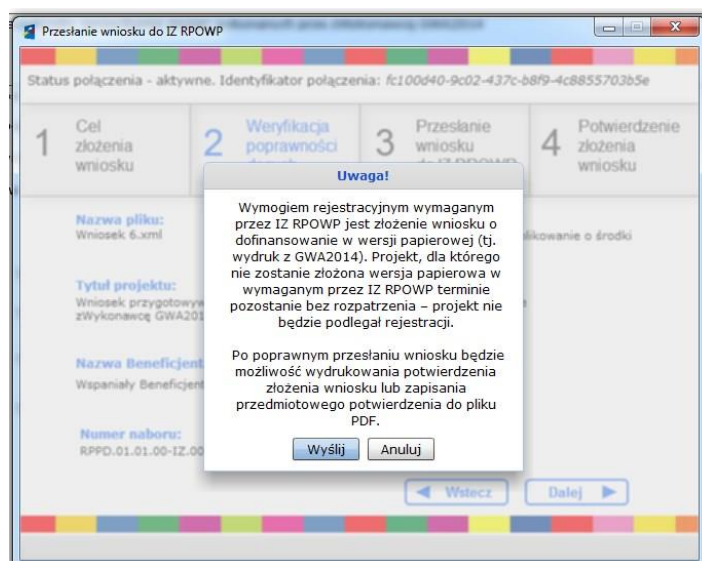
Przesłanie wniosku do IZ RPOWP

Status połączenia - aktywne. Identyfikator połączenia: fc100d40-9c02-437c-b8f9-4c8855703b5e

1 Cel złożenia wniosku

2 Weryfikacja poprawności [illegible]

3 Przesłanie wniosku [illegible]

4 Potwierdzenie złożenia wniosku

Nazwa pliku:
Wniosek 6.xml

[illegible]likowanie o środki

Tytuł projektu:
Wniosek przygotowy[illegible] zWykonawcą GWA201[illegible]

Nazwa Beneficjent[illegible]
Wspaniały Beneficjent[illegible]

Numer naboru:
RPPD.01.01.00-IZ.00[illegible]

Uwaga!

Wymogiem rejestracyjnym wymaganym przez IZ RPOWP jest złożenie wniosku o dofinansowanie w wersji papierowej (tj. wydruk z GWA2014). Projekt, dla którego nie zostanie złożona wersja papierowa w wymaganym przez IZ RPOWP terminie pozostanie bez rozpatrzenia – projekt nie będzie podlegał rejestracji.

Po poprawnym przesłaniu wniosku będzie możliwość wydrukowania potwierdzenia złożenia wniosku lub zapisania przedmiotowego potwierdzenia do pliku PDF.

Wyślij Anuluj

Wstecz Dalej